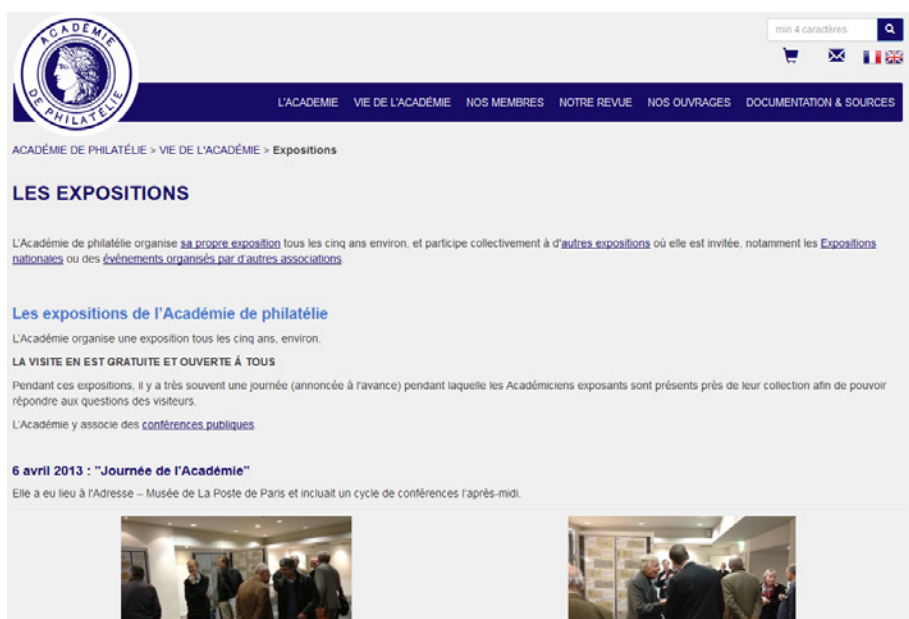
ACADÉMIE DE PHILATÉLIE

min 4 caractères

L'ACADEMIE VIE DE L'ACADÉMIE NOS MEMBRES NOTRE REVUE NOS OUVRAGES DOCUMENTATION & SOURCES

ACADÉMIE DE PHILATÉLIE > VIE DE L'ACADÉMIE > Expositions

LES EXPOSITIONS

L'Académie de philatélie organise sa propre exposition tous les cinq ans environ, et participe collectivement à d'autres expositions où elle est invitée, notamment les Expositions nationales ou des événements organisés par d'autres associations.

Les expositions de l'Académie de philatélie

L'Académie organise une exposition tous les cinq ans, environ.

LA VISITE EN EST GRATUITE ET OUVERTE À TOUS

Pendant ces expositions, il y a très souvent une journée (annoncée à l'avance) pendant laquelle les Académiciens exposants sont présents près de leur collection afin de pouvoir répondre aux questions des visiteurs.

L'Académie y associe des conférences publiques.

6 avril 2013 : "Journée de l'Académie"

Elle a eu lieu à l'Adresse – Musée de La Poste de Paris et incluait un cycle de conférences l'après-midi.